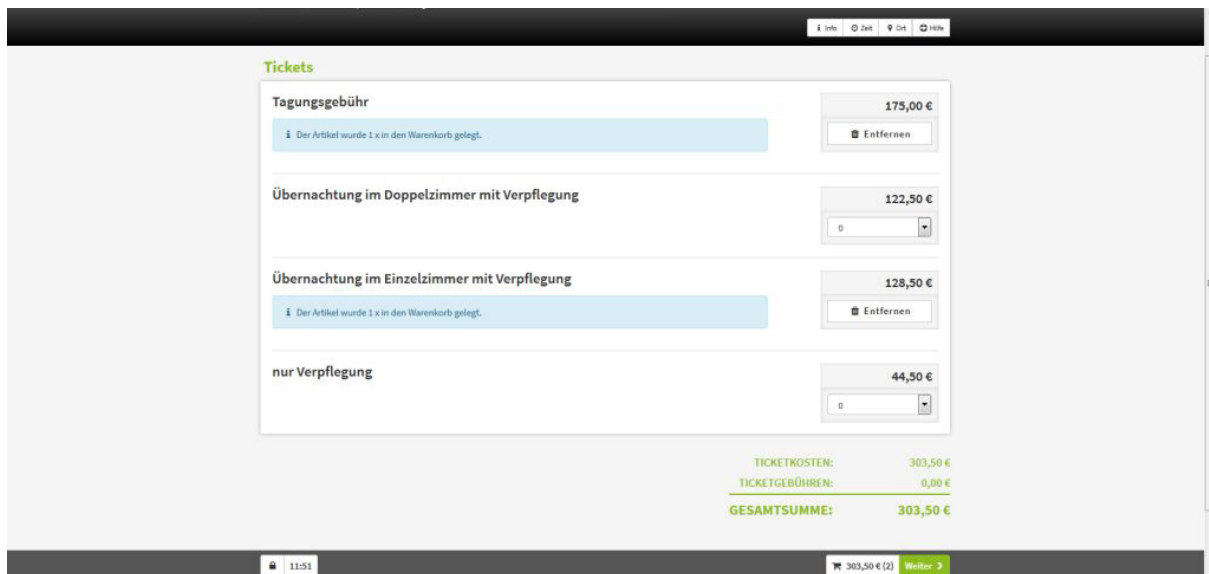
Info Zeit Ort Hilfe

Tickets

Tagungsgebühr
175,00 €
Der Artikel wurde 1 x in den Warenkorb gelegt.
Entfernen

Übernachtung im Doppelzimmer mit Verpflegung
122,50 €
0

Übernachtung im Einzelzimmer mit Verpflegung
128,50 €
Der Artikel wurde 1 x in den Warenkorb gelegt.
Entfernen

nur Verpflegung
44,50 €
0

| | |
|---|---|
| TICKETKOSTEN: | 303,50 € |
| TICKETGEBÜHREN: | 0,00 € |
| GESAMTSUMME: | 303,50 € |

11:51

303,50 € (2) Weiter